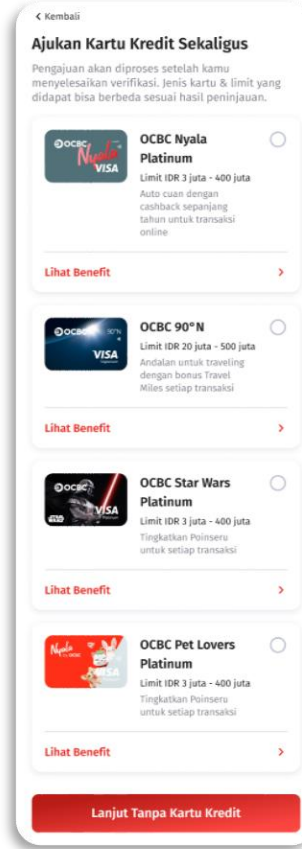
< Kembali

Ajukan Kartu Kredit Sekaligus

Pengajuan akan diproses setelah kamu menyelesaikan verifikasi. Jenis kartu & limit yang didapat bisa berbeda sesuai hasil peninjauan.

OCBC Nyala VISA

OCBC Nyala Platinum

Limit IDR 3 juta - 400 juta

Auto cuan dengan cashback sepanjang tahun untuk transaksi online

Lihat Benefit >

OCBC 90°N VISA

OCBC 90°N

Limit IDR 20 juta - 500 juta

Andalan untuk traveling dengan bonus Travel Miles setiap transaksi

Lihat Benefit >

OCBC VISA

OCBC Star Wars Platinum

Limit IDR 3 juta - 400 juta

Tingkatkan Poinseru untuk setiap transaksi

Lihat Benefit >

Nyala VISA

OCBC Pet Lovers Platinum

Limit IDR 3 juta - 400 juta

Tingkatkan Poinseru untuk setiap transaksi

Lihat Benefit >

Lanjut Tanpa Kartu Kredit